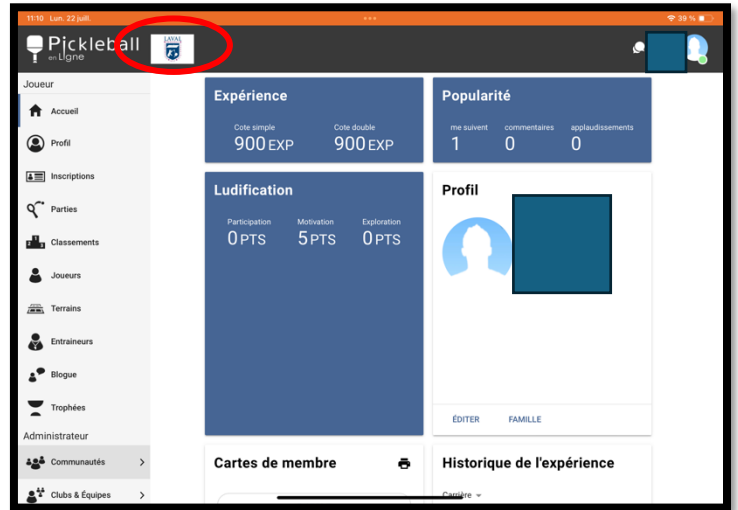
11:10 Lun. 22 juil.

39 %

Pickleball en Ligne

LAVAL

Joueur

Accueil

Profil

Inscriptions

Parties

Classements

Joueurs

Terrains

Entraineurs

Blogue

Trophées

Administrateur

Communautés

Clubs & Équipes

Expérience

Cote simple
900 EXP

Cote double
900 EXP

Popularité

me suivent
1

commentaires
0

applaudissements
0

Ludification

Participation
0 PTS

Motivation
5 PTS

Exploration
0 PTS

Profil

ÉDITER

FAMILLE

Cartes de membre

Historique de l'expérience

Carrière